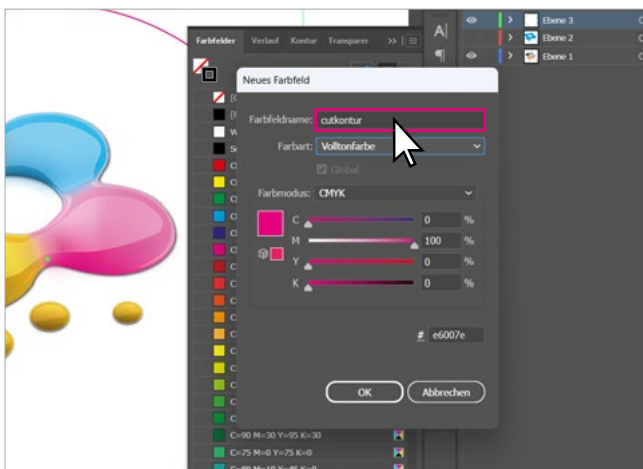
Farbfelder Verlauf Kontur Transparen »

Ebene 3
Ebene 2
Ebene 1

Neues Farbfeld

Farbfeldname: cutkontur

Farbart: Volltonfarbe

Global

Farbmodus: CMYK

C 0 %
M 100 %
Y 0 %
K 0 %

# e6007e

OK Abbrechen

C=90 M=30 Y=95 K=30
C=75 M=0 Y=75 K=0